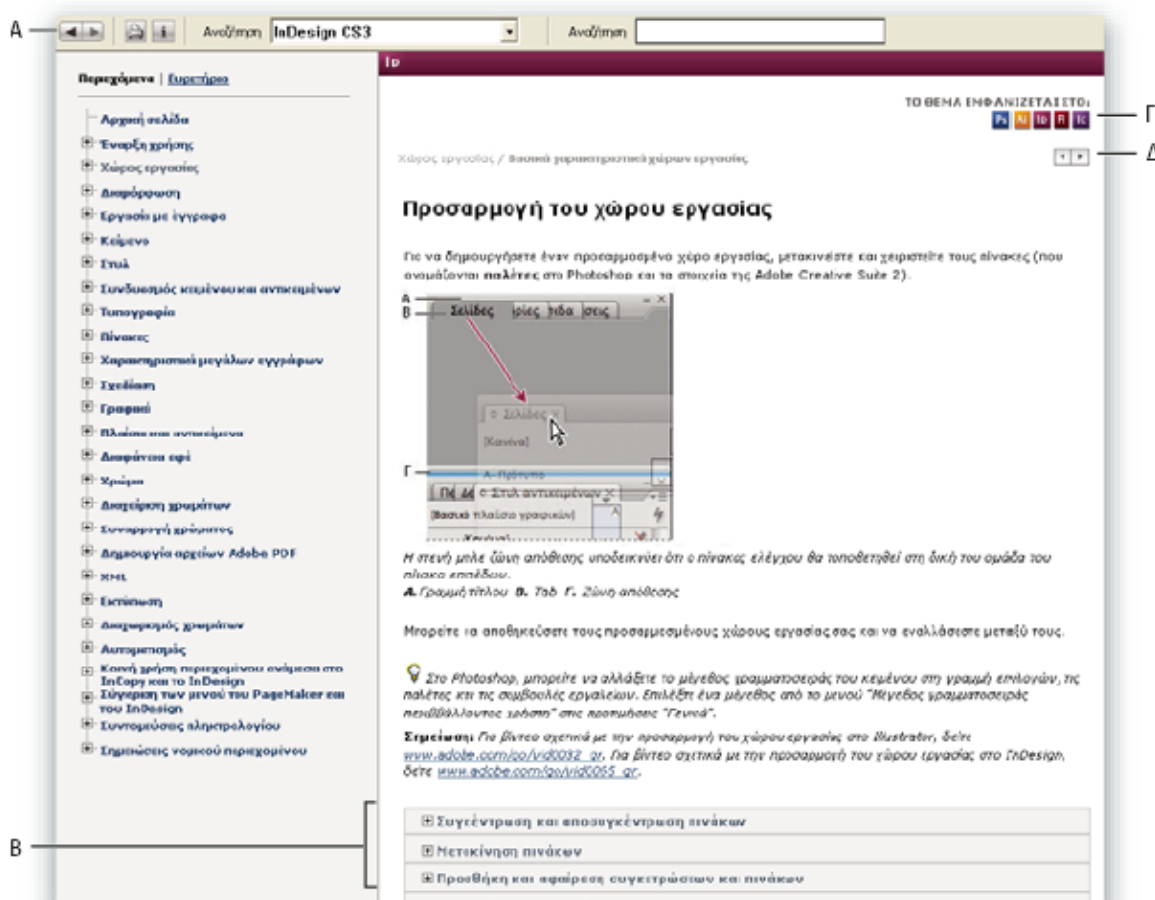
A

Αναζήτηση InDesign CS3

Αναζήτηση

Περιεχόμενα | Ευρετήριο

Αρχική σελίδα
Έναρξη χρήσης
Χώρος εργασίας
Διαμόρφωση
Εργασία με έγγραφα
Κείμενο
Στυλ
Συνδυασμός κειμένου και αντικειμένων
Τυπογραφία
Πίνακες
Χαρακτηριστικά μεγάλων εγγράφων
Σχεδίαση
Γραφικά
Πλαίσια και αντικείμενα
Διαφάνεια εφέ
Χρώμα
Διαχείριση χρωμάτων
Συναρμογή χρώματος
Δημιουργία αρχείων Adobe PDF
XML
Εκτύπωση
Διαχωρισμός χρωμάτων
Αυτοματισμός
Κοινή χρήση περιεχομένου ανάμεσα στο InCopy και το InDesign
Σύγκριση των μενού του PageMaker και του InDesign
Συντομεύσεις πληκτρολογίου
Σημειώσεις νομικού περιεχομένου

ID

ΤΟ ΘΕΜΑ ΕΜΦΑΝΙΖΕΤΑΙ ΣΤΟ:

Γ

Χώρος εργασίας / Βασικά χαρακτηριστικά χώρων εργασίας

Δ

Προσαρμογή του χώρου εργασίας

Για να δημιουργήσετε έναν προσαρμοσμένο χώρο εργασίας, μετακινήστε και χειριστείτε τους πίνακες (που ονομάζονται παλέτες στο Photoshop και τα στοιχεία της Adobe Creative Suite 2).

A
B Σελίδες ρίες ιδα σεις
Σελίδες
[Κανένα]
Γ
Α-Πρότυπο
Στυλ αντικειμένων
[Βασικό πλαίσιο γραφικών]

Η στενή μπλε ζώνη απόθεσης υποδεικνύει ότι ο πίνακας ελέγχου θα τοποθετηθεί στη δική του ομάδα του πίνακα επιπέδων.
A. Γραμμή τίτλου B. Ταб Γ. Ζώνη απόθεσης

Μπορείτε να αποθηκεύσετε τους προσαρμοσμένους χώρους εργασίας σας και να εναλλάσσετε μεταξύ τους.

Στο Photoshop, μπορείτε να αλλάξετε το μέγεθος γραμματοσειράς του κειμένου στη γραμμή επιλογών, τις παλέτες και τις συμβουλές εργαλείων. Επιλέξτε ένα μέγεθος από το μενού "Μέγεθος γραμματοσειράς περιβάλλοντος χρήσης" στις προτιμήσεις "Γενικά".

Σημείωση: Για βίντεο σχετικά με την προσαρμογή του χώρου εργασίας στο Illustrator, δείτε www.adobe.com/go/vid0032_gr. Για βίντεο σχετικά με την προσαρμογή του χώρου εργασίας στο InDesign, δείτε www.adobe.com/go/vid0065_gr.

B

Συγκέντρωση και αποσυγκέντρωση πινάκων
Μετακίνηση πινάκων
Προσθήκη και αφαίρεση συγκετρώσεων και πινάκων